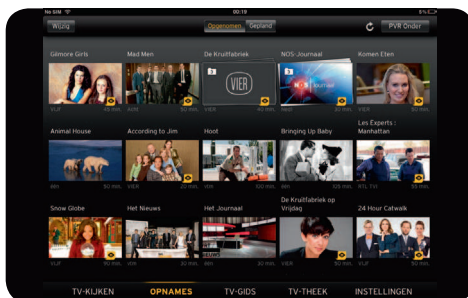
No SIM 00:19 5%

Wijzig

Opgenomen Gepland

PVR Onder

Gilmore Girls
VIJF 45 min.

Mad Men
VIER 45 min.

De Kruitfabriek
VIER 45 min.

NOS-Journaal
NED 45 min.

Komen Eten
VIER 45 min.

Animal House
VIER 30 min.

According to Jim
VIER 20 min.

Hoot
VIER 100 min.

Bringing Up Baby
VIER 105 min.

Les Experts : Manhattan
RTL TVI 55 min.

Snow Globe
VIJF 90 min.

Het Nieuws
VIER 30 min.

Het Journaal
VIER 30 min.

De Kruitfabriek op Vrijdag
VIER 30 min.

24 Hour Catwalk
VIJF 20 min.

TV-KIJKEN OPNAMES TV-GIDS TV-THEEK INSTELLINGEN